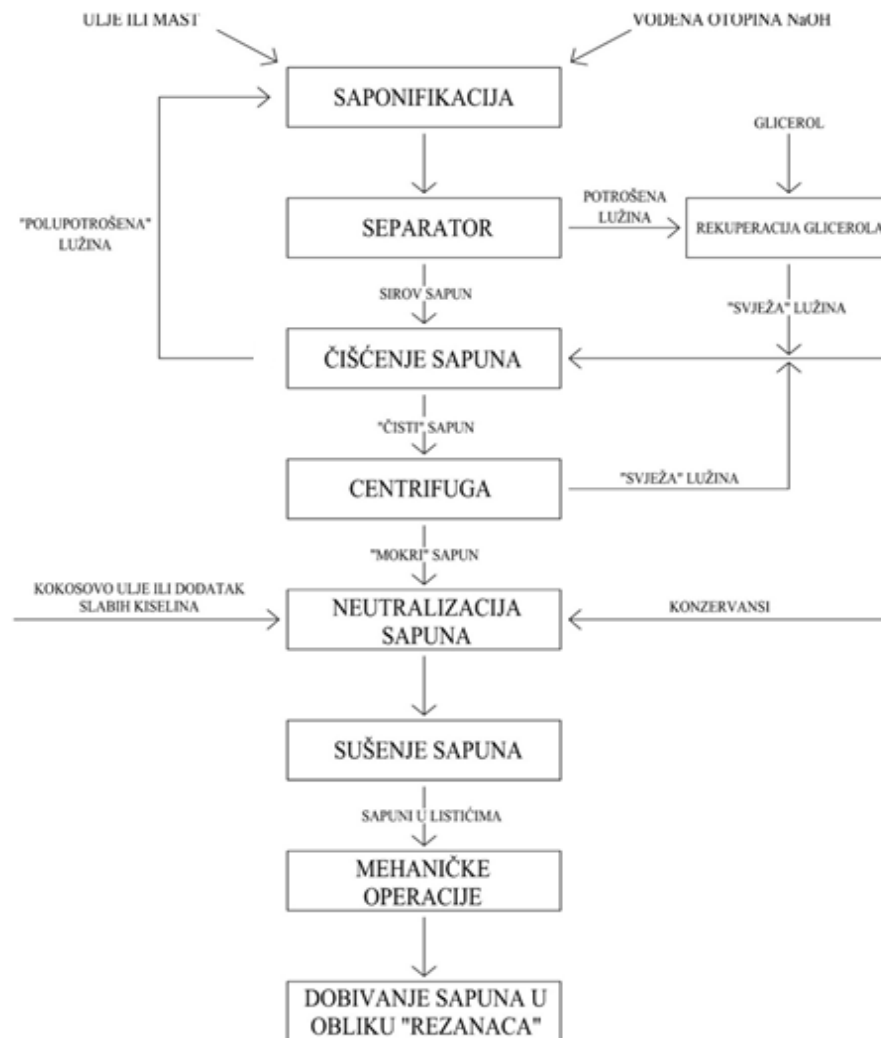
ULJE ILI MAST

VODENA OTOPINA NaOH

SAPONIFIKACIJA

GLICEROL

"POLUPOTROŠENA" LUŽINA

POTROŠENA LUŽINA

SEPARATOR

REKUPERACIJA GLICEROLA

SIROV SAPUN

"SVJEŽA" LUŽINA

ČIŠĆENJE SAPUNA

"ČISTI" SAPUN

CENTRIFUGA

"SVJEŽA" LUŽINA

"MOKRI" SAPUN

KOKOSOVO ULJE ILI DODATAK SLABIH KISELINA

NEUTRALIZACIJA SAPUNA

KONZERVANSI

SUŠENJE SAPUNA

SAPUNI U LISTIĆIMA

MEHANIČKE OPERACIJE

DOBIVANJE SAPUNA U OBLIKU "REZANACA"